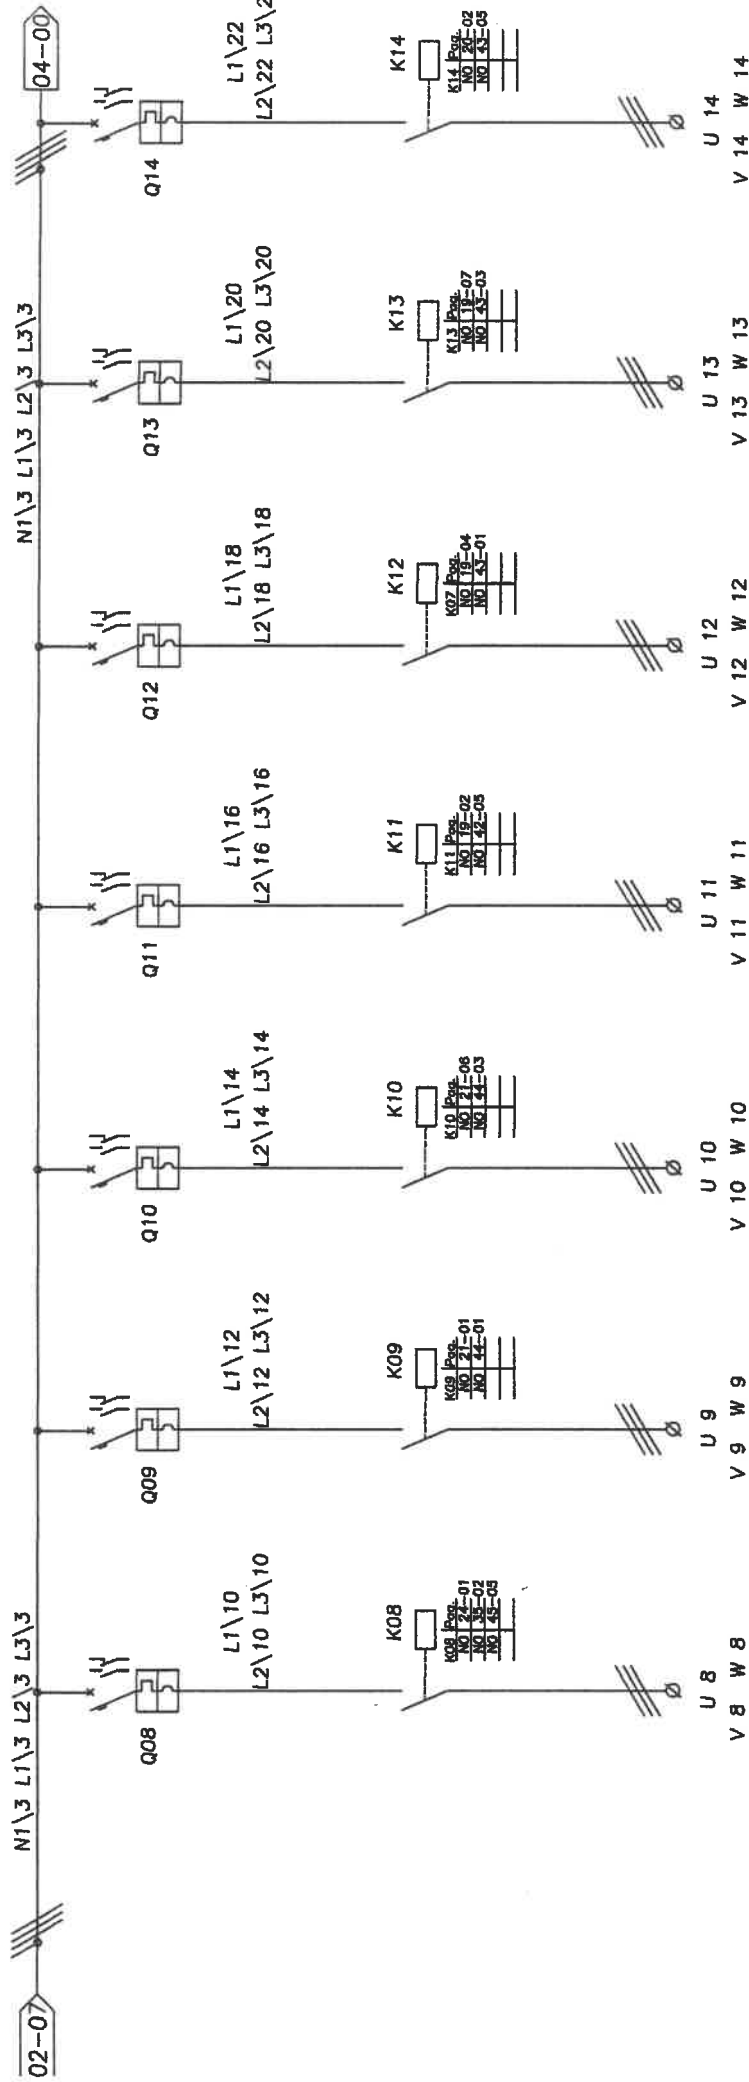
02-07

N1\3 L1\3 L2\3 L3\3

Q08

L1\10
L2\10 L3\10

K08

K08 Pag.
NO 24-01
NO 35-02
NO 43-05

U 8
V 8 W 8

Q09

L1\12
L2\12 L3\12

K09

K09 Pag.
NO 21-01
NO 44-01

U 9
V 9 W 9

Q10

L1\14
L2\14 L3\14

K10

K10 Pag.
NO 21-06
NO 44-03

U 10
V 10 W 10

Q11

L1\16
L2\16 L3\16

K11

K11 Pag.
NO 19-02
NO 42-05

U 11
V 11 W 11

Q12

L1\18
L2\18 L3\18

K12

K07 Pag.
NO 19-04
NO 43-01

U 12
V 12 W 12

N1\3 L1\3 L2\3 L3\3

Q13

L1\20
L2\20 L3\20

K13

K13 Pag.
NO 19-07
NO 43-03

U 13
V 13 W 13

Q14

L1\22
L2\22 L3\2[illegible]

K14

K14 Pag.
NO 20-02
NO 43-05

U 14
V 14 W 14

04-00